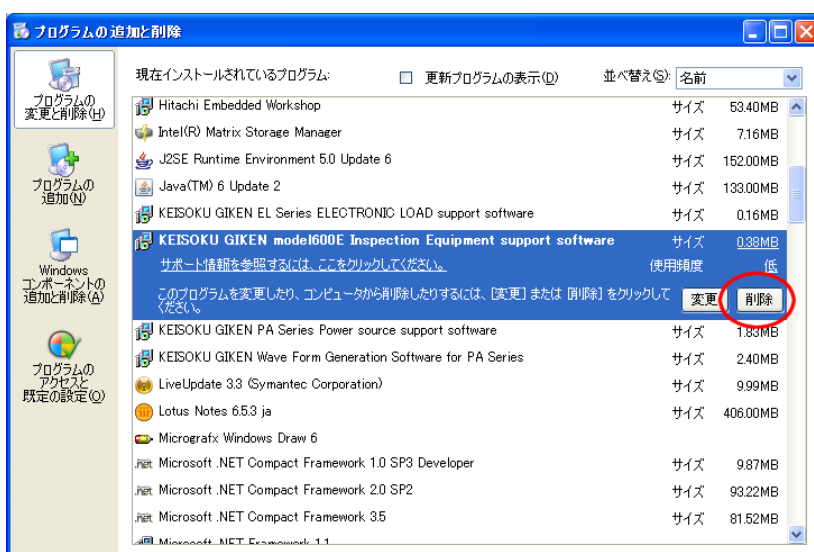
プログラムの追加と削除

プログラムの変更と削除(H)

プログラムの追加(N)

Windows コンポーネントの追加と削除(A)

プログラムのアクセスと既定の設定(O)

現在インストールされているプログラム: 更新プログラムの表示(D) 並べ替え(S): 名前

| | | |
|---|---|---|
| Hitachi Embedded Workshop | サイズ | 53.40MB |
| Intel(R) Matrix Storage Manager | サイズ | 7.16MB |
| J2SE Runtime Environment 5.0 Update 6 | サイズ | 152.00MB |
| Java(TM) 6 Update 2 | サイズ | 133.00MB |
| KEISOKU GIKEN EL Series ELECTRONIC LOAD support software | サイズ | 0.16MB |
| KEISOKU GIKEN model600E Inspection Equipment support software | サイズ | 0.38MB |

サポート情報を参照するには、ここをクリックしてください。 使用頻度 低

このプログラムを変更したり、コンピュータから削除したりするには、[変更] または [削除] をクリックしてください。 変更 削除

| | | |
|---|---|---|
| KEISOKU GIKEN PA Series Power source support software | サイズ | 1.83MB |
| KEISOKU GIKEN Wave Form Generation Software for PA Series | サイズ | 2.40MB |
| LiveUpdate 3.3 (Symantec Corporation) | サイズ | 9.99MB |
| Lotus Notes 6.5.3 ja | サイズ | 406.00MB |
| Micrografx Windows Draw 6 | | |
| Microsoft .NET Compact Framework 1.0 SP3 Developer | サイズ | 9.87MB |
| Microsoft .NET Compact Framework 2.0 SP2 | サイズ | 93.22MB |
| Microsoft .NET Compact Framework 3.5 | サイズ | 81.52MB |

Microsoft .NET Framework 1.1